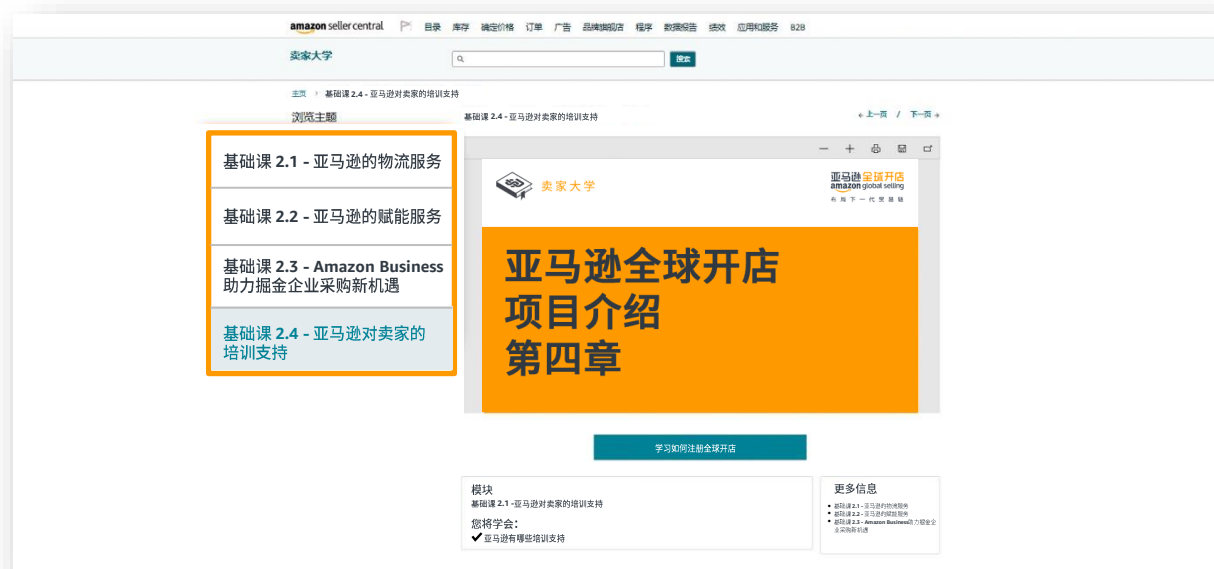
amazon seller central 目录 库存 确定价格 订单 广告 品牌旗舰店 程序 数据报告 绩效 应用和服务 B2B

卖家大学

搜索

主页 › 基础课 2.4 - 亚马逊对卖家的培训支持

浏览主题

基础课 2.1 - 亚马逊的物流服务

基础课 2.2 - 亚马逊的赋能服务

基础课 2.3 - Amazon Business 助力掘金企业采购新机遇

基础课 2.4 - 亚马逊对卖家的培训支持

基础课 2.4 - 亚马逊对卖家的培训支持

← 上一页 / 下一页 →

卖家大学

亚马逊全球开店
amazon global selling
布局下一代贸易链

亚马逊全球开店
项目介绍
第四章

学习如何注册全球开店

模块
基础课 2.1 -亚马逊对卖家的培训支持

您将学会:
✔ 亚马逊有哪些培训支持

更多信息
• 基础课 2.1 - 亚马逊的物流服务
• 基础课 2.2 - 亚马逊的赋能服务
• 基础课 2.3 - Amazon Business助力掘金企业采购新机遇